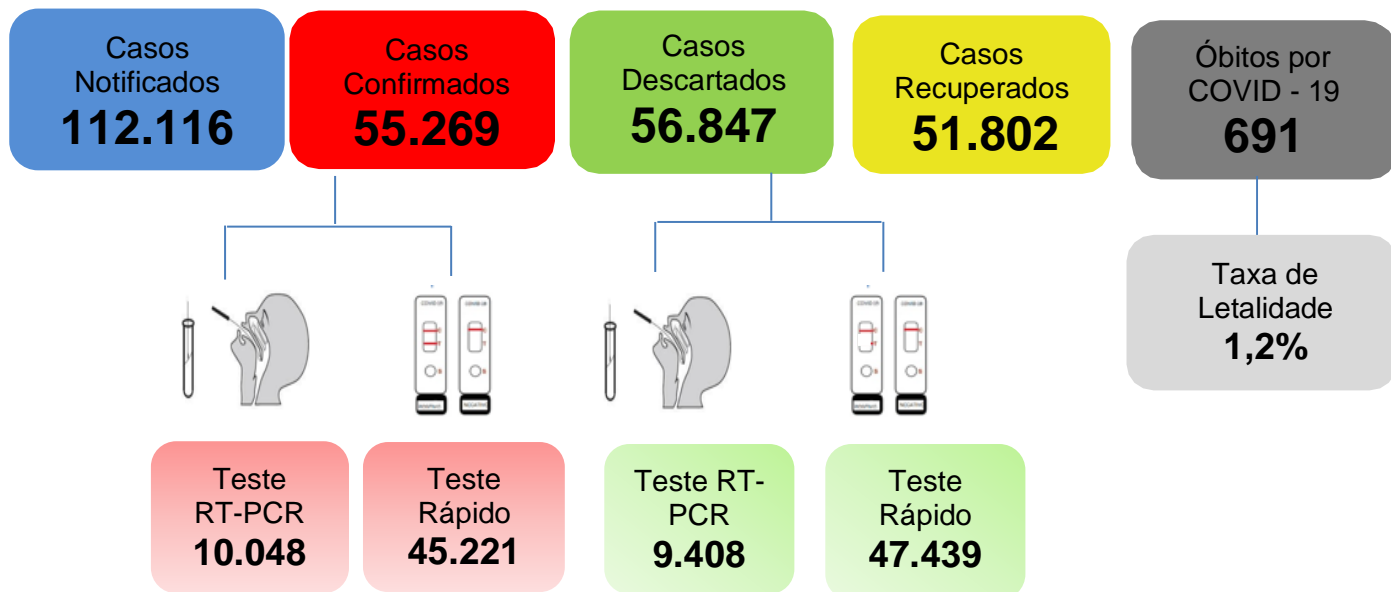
Casos Notificados
112.116

Casos Confirmados
55.269

Casos Descartados
56.847

Casos Recuperados
51.802

Óbitos por COVID - 19
691

Taxa de Letalidade
1,2%

Teste RT-PCR
10.048

Teste Rápido
45.221

Teste RT-PCR
9.408

Teste Rápido
47.439